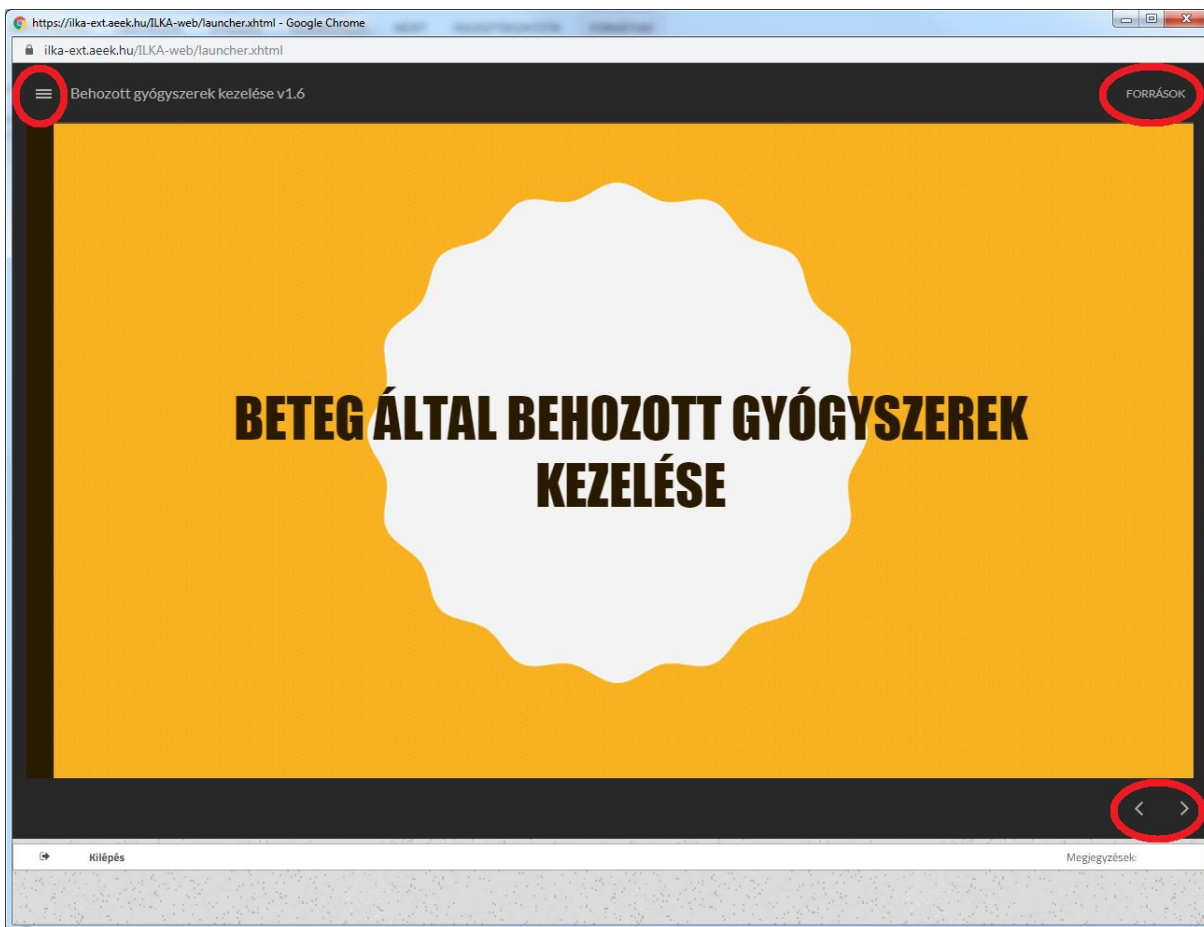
https://ilka-ext.aeek.hu/ILKA-web/launcher.xhtml - Google Chrome

ilka-ext.aeek.hu/ILKA-web/launcher.xhtml

Behozott gyógyszerek kezelése v1.6

FORRÁSOK

BETEG ÁLTAL BEHOZOTT GYÓGYSZEREK KEZELÉSE

Kilépés

Megjegyzések: